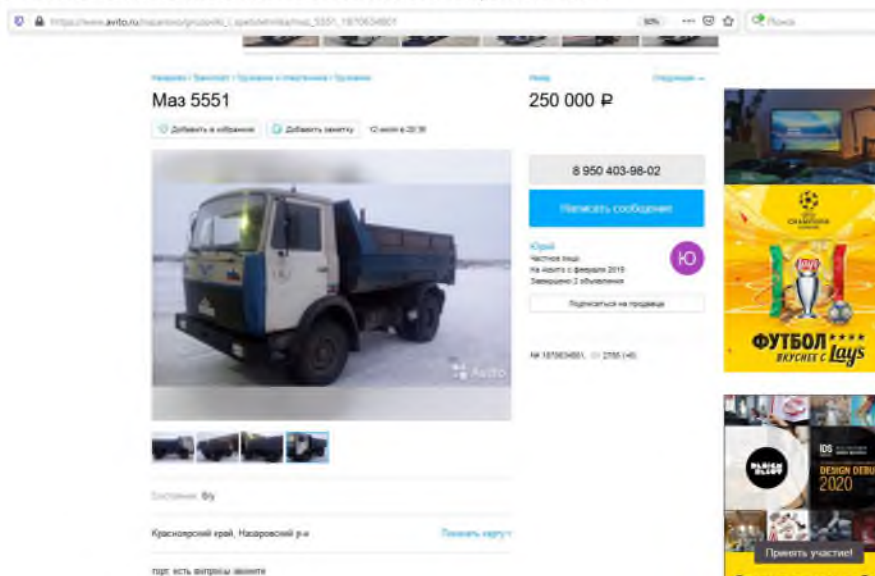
https://www.avito.ru/nazarovo/gruzoviki_i_spetstehnika/maz_5551_1870634801

90%

Поиск

Назарово • Транспорт • Грузовики и спецтехника • Грузовики

Назад

Следующее →

Маз 5551

250 000 ₽

Добавить в избранное

Добавить заметку

12 июля в 20:38

8 950 403-98-02

Написать сообщение

Юрий

Частное лицо

На Авито с февраля 2019

Завершено 2 объявления

Ю

Подписаться на продавца

Avito

№ 1870634801, 2755 (+6)

Состояние: б/у

Красноярский край, Назаровский р-н

Показать карту

торг. есть вопросы звоните

ФУТБОЛ ВКУСНЕЕ С Lay's

DESIGN DEBUT 2020

Принять участие!